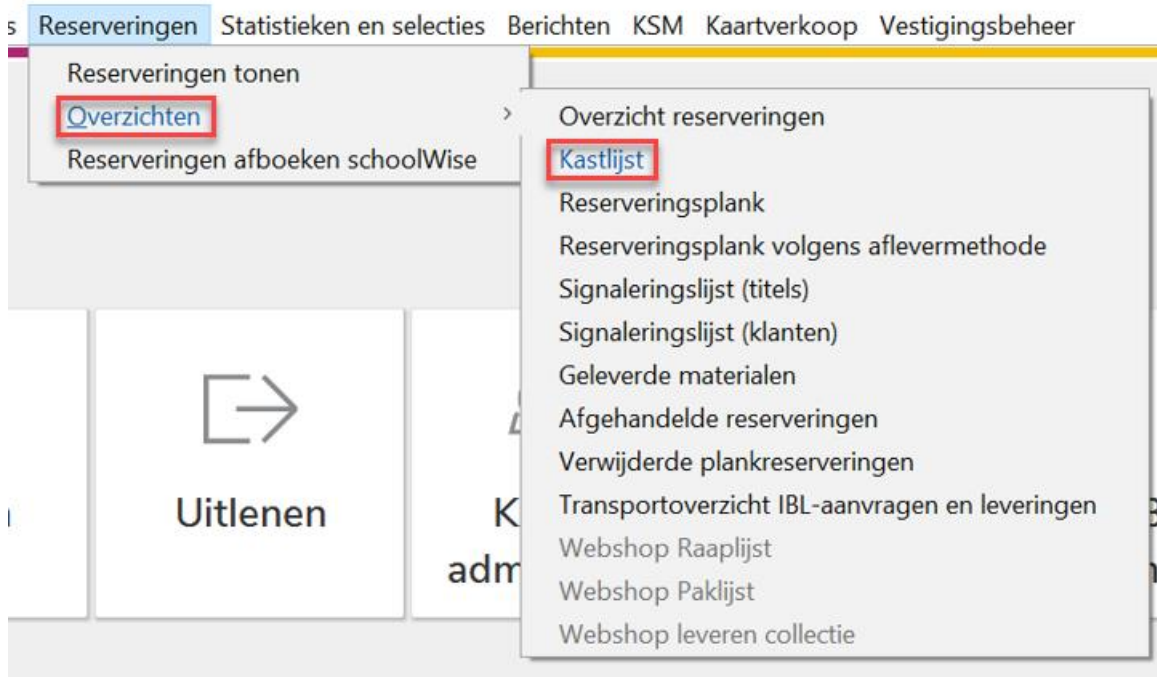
s Reserveringen Statistieken en selecties Berichten KSM Kaartverkoop Vestigingsbeheer

Reserveringen tonen
Overzichten
Reserveringen afboeken schoolWise

Overzicht reserveringen
Kastlijst
Reserveringsplank
Reserveringsplank volgens aflevermethode
Signaleringslijst (titels)
Signaleringslijst (klanten)
Geleverde materialen
Afgehandelde reserveringen
Verwijderde plankreserveringen
Transportoverzicht IBL-aanvragen en leveringen
Webshop Raaplijst
Webshop Paklijst
Webshop leveren collectie

Uitlenen

K
adm